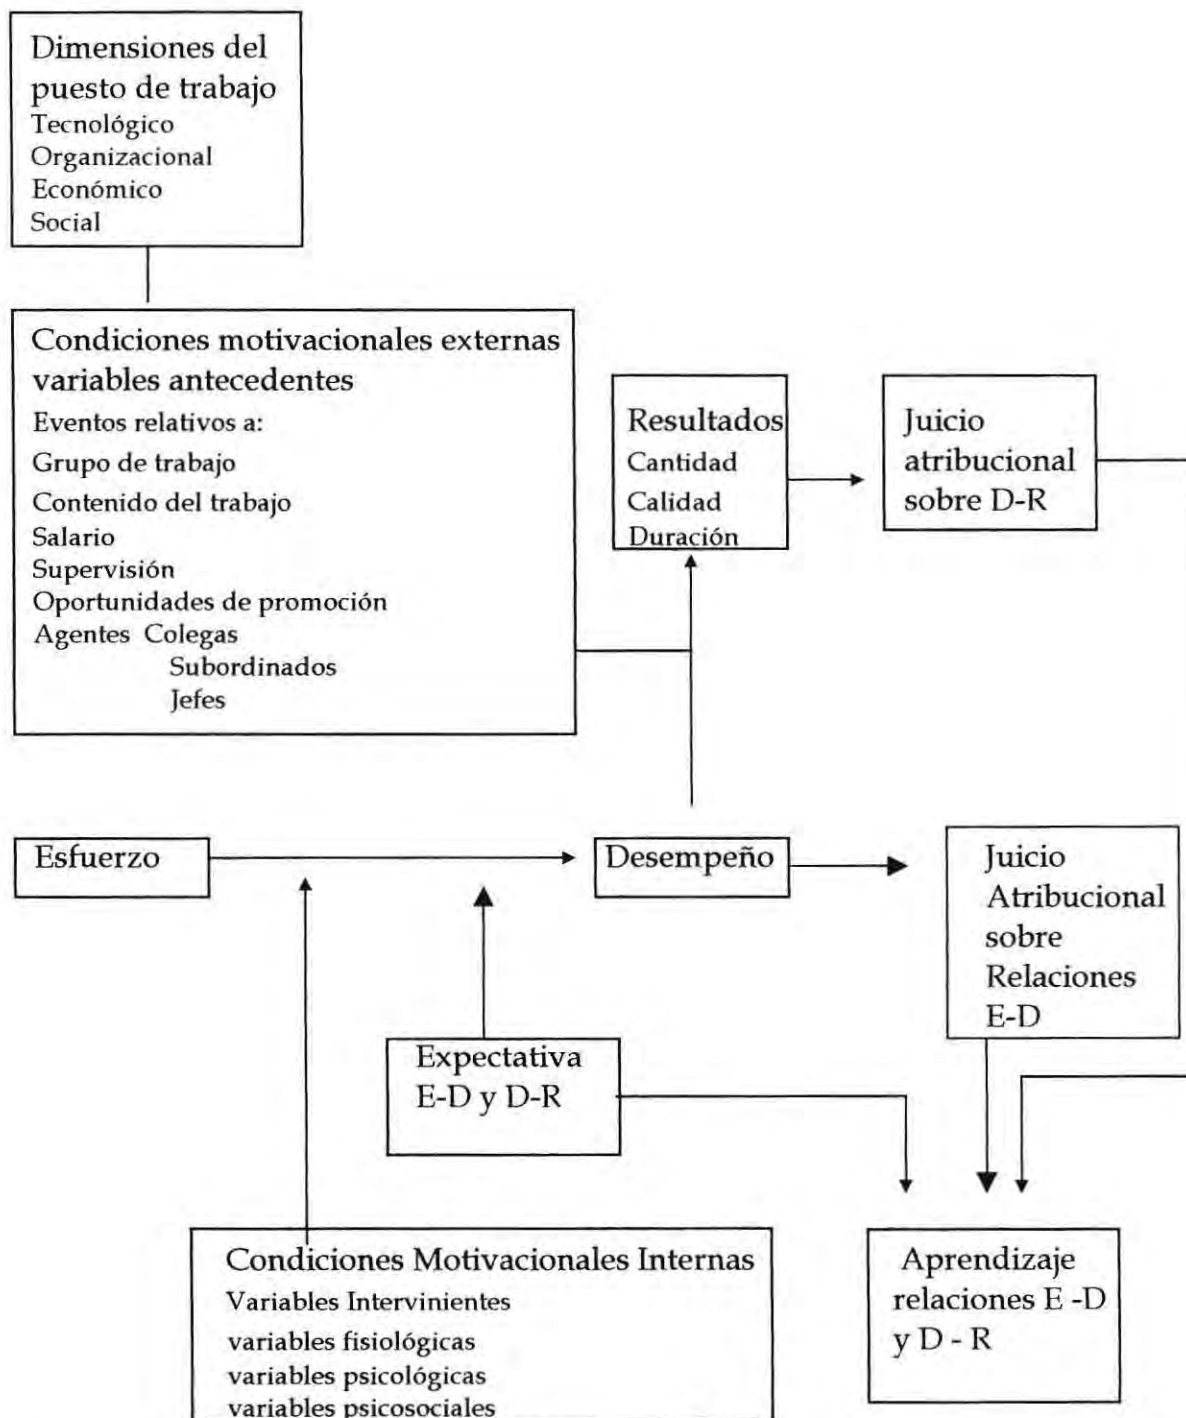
Dimensiones del puesto de trabajo
Tecnológico
Organizacional
Económico
Social

Condiciones motivacionales externas variables antecedentes
Eventos relativos a:
Grupo de trabajo
Contenido del trabajo
Salario
Supervisión
Oportunidades de promoción
Agentes Colegas
Subordinados
Jefes

Resultados
Cantidad
Calidad
Duración

Juicio atribucional sobre D-R

Esfuerzo

Desempeño

Juicio Atribucional sobre Relaciones E-D

Expectativa E-D y D-R

Condiciones Motivacionales Internas
Variables Intervinientes
variables fisiológicas
variables psicológicas
variables psicosociales

Aprendizaje relaciones E -D y D - R